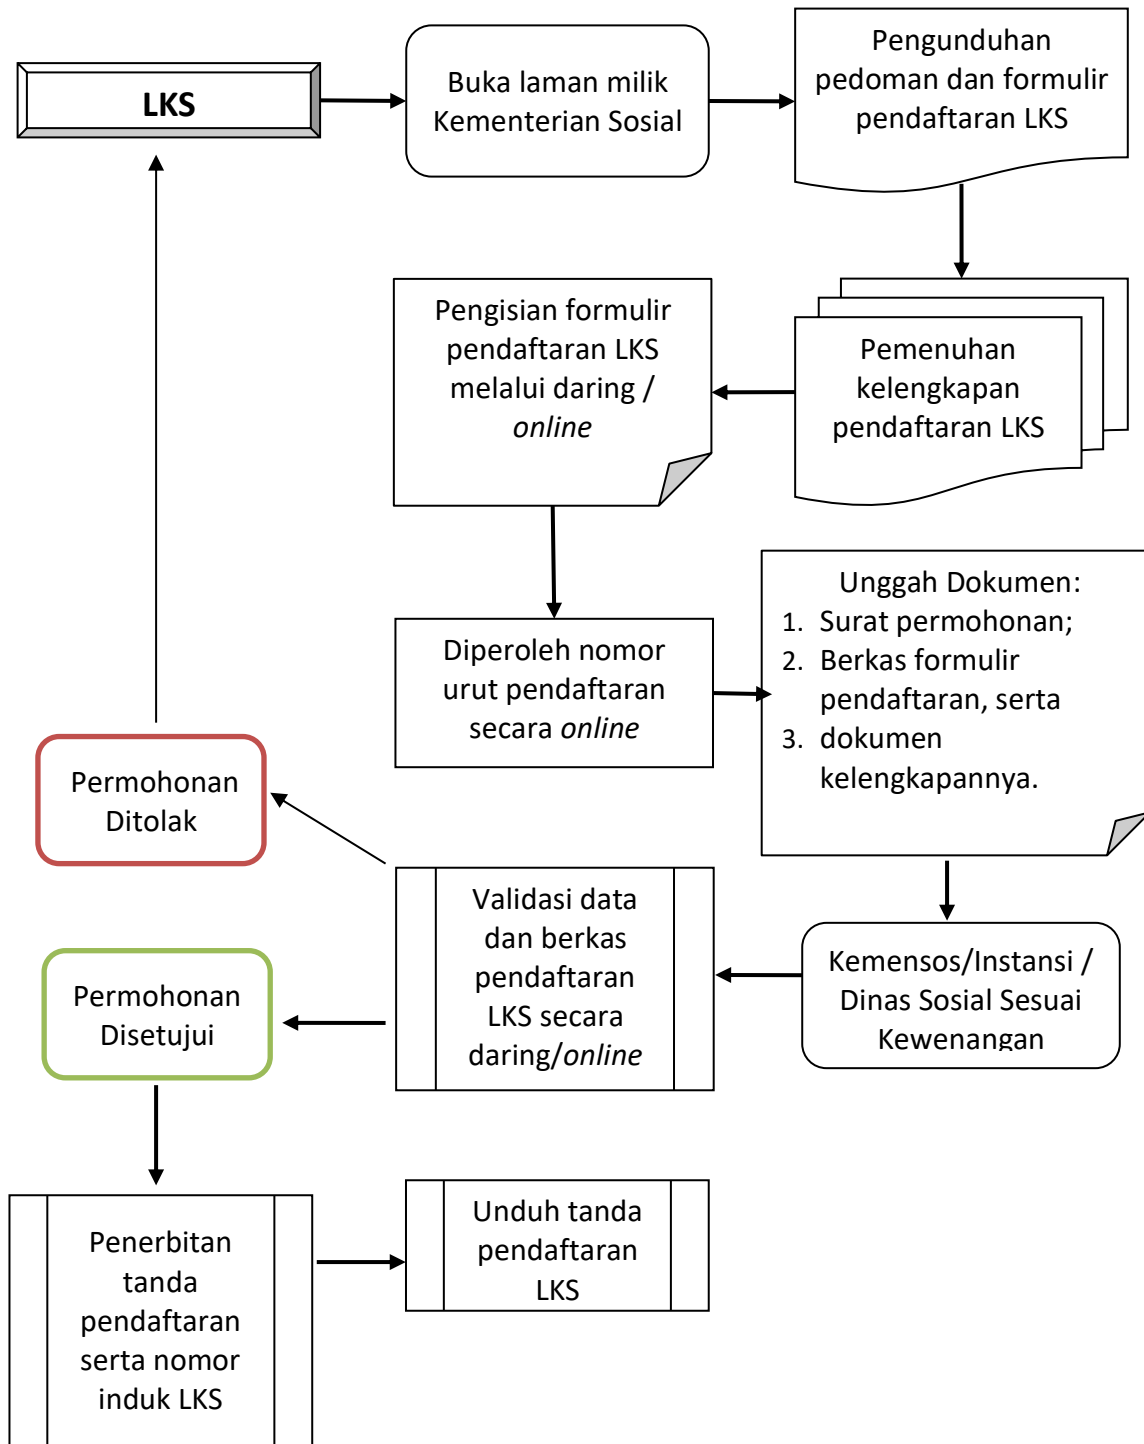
LKS

Buka laman milik Kementerian Sosial

Pengunduhan pedoman dan formulir pendaftaran LKS

Pemenuhan kelengkapan pendaftaran LKS

Pengisian formulir pendaftaran LKS melalui daring / *online*

Diperoleh nomor urut pendaftaran secara *online*

Unggah Dokumen:
1. Surat permohonan;
2. Berkas formulir pendaftaran, serta
3. dokumen kelengkapannya.

Kemensos/Instansi / Dinas Sosial Sesuai Kewenangan

Validasi data dan berkas pendaftaran LKS secara daring/*online*

Permohonan Ditolak

Permohonan Disetujui

Penerbitan tanda pendaftaran serta nomor induk LKS

Unduh tanda pendaftaran LKS